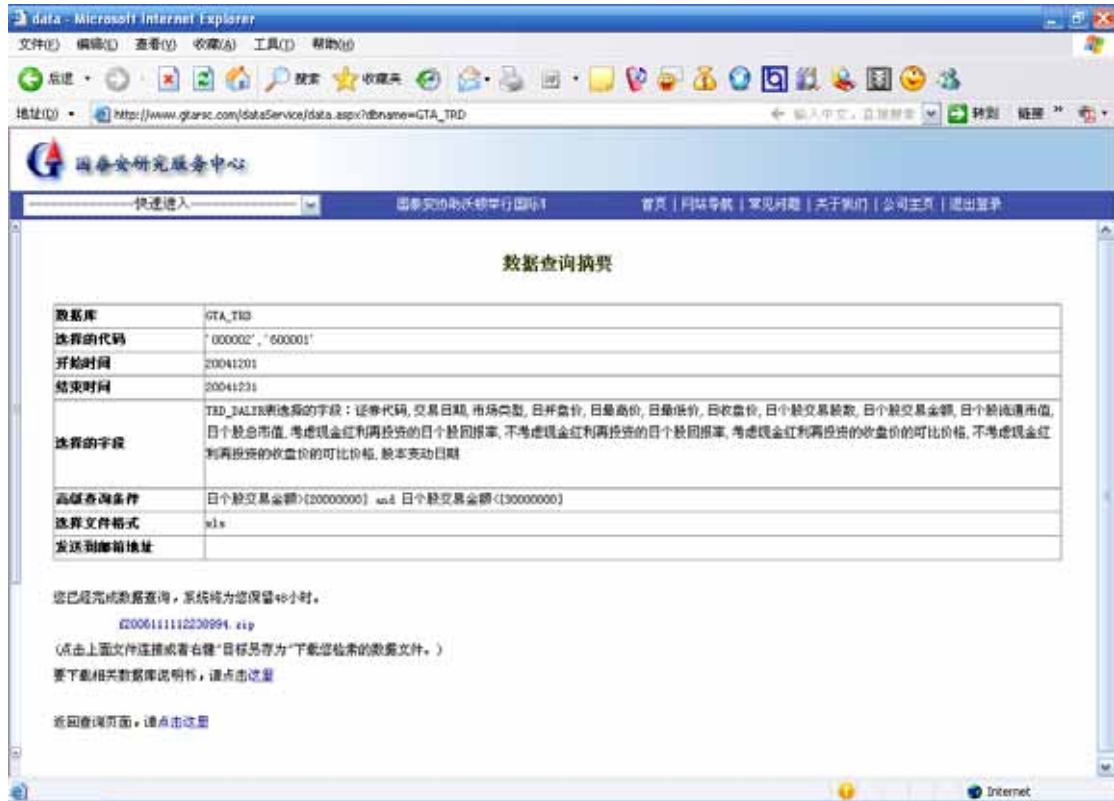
data - Microsoft Internet Explorer

文件(F) 编辑(E) 查看(V) 收藏(A) 工具(T) 帮助(H)

后退 · 搜索 收藏夹

地址(D) http://www.gtarsc.com/dataService/data.aspx?dbname=GTA_TRD 转到 链接

国泰安研究服务中心

------快速进入------ 国泰安协和沃特平行国际1 首页 | 网站导航 | 常见问题 | 关于我们 | 公司主页 | 退出登录

数据查询摘要

| 数据库 | GTA_TRD |
|---|---|
| 选择的代码 | '000002' , '600001' |
| 开始时间 | 20041201 |
| 结束时间 | 20041231 |
| 选择的字段 | TRD_DALYR表选择的字段：证券代码, 交易日期, 市场类型, 日开盘价, 日最高价, 日最低价, 日收盘价, 日个股交易股数, 日个股交易金额, 日个股流通市值, 日个股总市值, 考虑现金红利再投资的日个股回报率, 不考虑现金红利再投资的日个股回报率, 考虑现金红利再投资的收盘价的可比价格, 不考虑现金红利再投资的收盘价的可比价格, 股本变动日期 |
| 高级查询条件 | 日个股交易金额>[20000000] and 日个股交易金额<[30000000] |
| 选择文件格式 | xls |
| 发送到邮箱地址 | |

您已经完成数据查询，系统将为您保留48小时。

f2006111112230994.zip

(点击上面文件连接或者右键"目标另存为"下载您检索的数据文件。)

要下载相关数据库说明书，请点击这里

返回查询页面，请点击这里

Internet